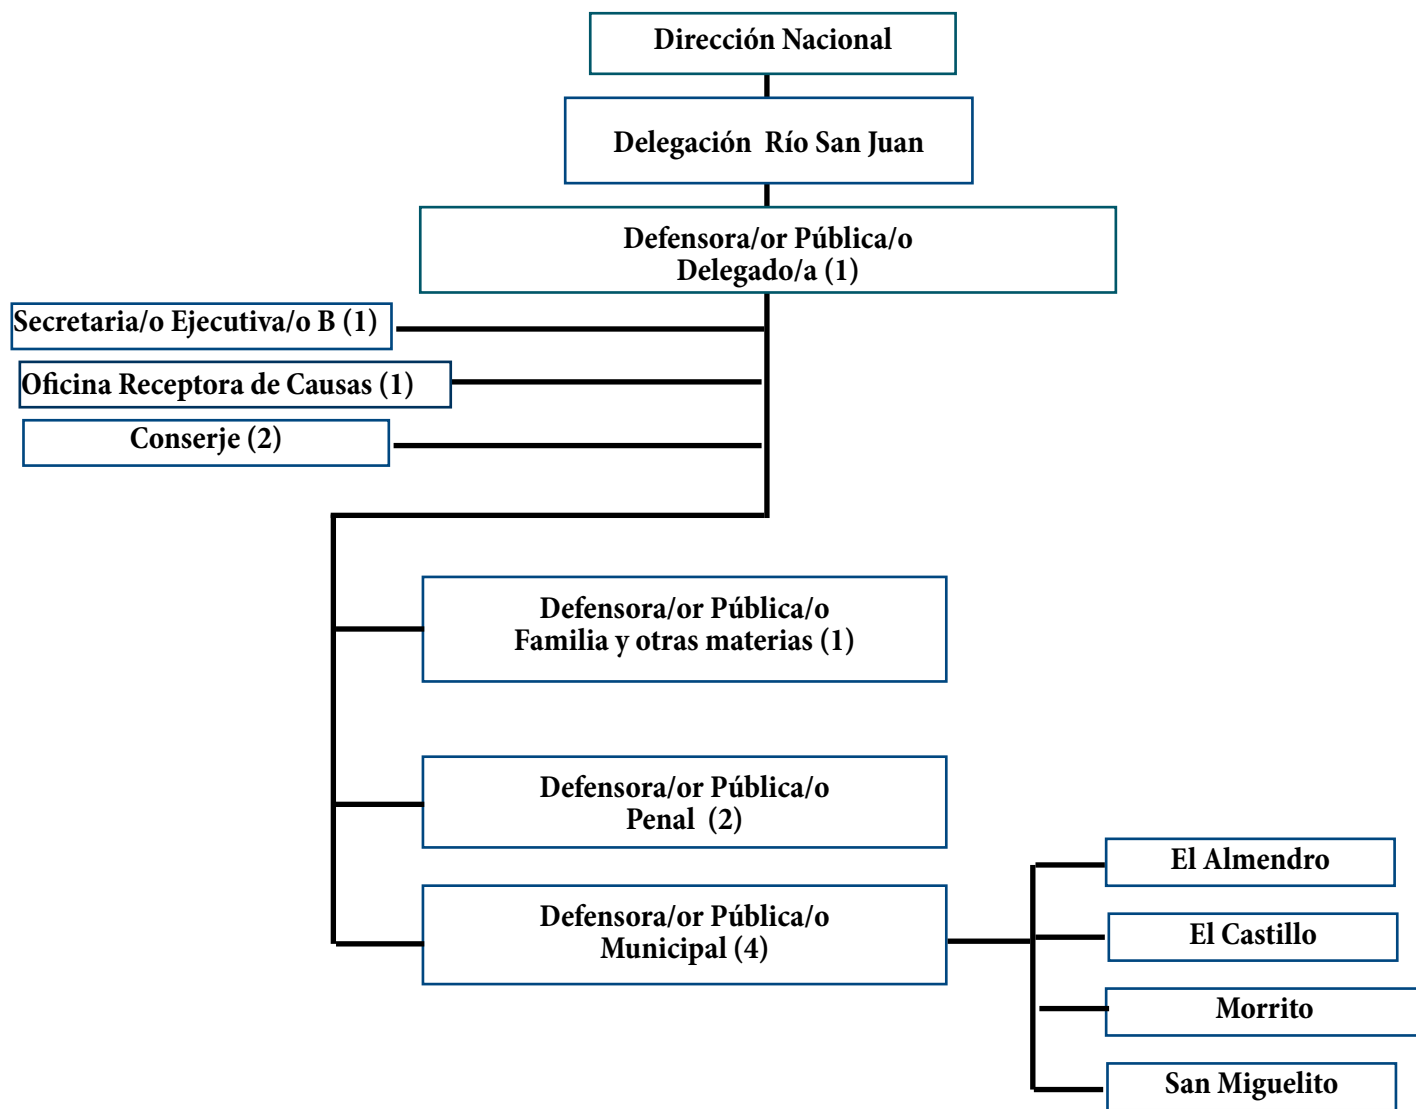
Dirección Nacional

Delegación Río San Juan

Defensora/or Pública/o
Delegado/a (1)

Secretaria/o Ejecutiva/o B (1)

Oficina Receptora de Causas (1)

Conserje (2)

Defensora/or Pública/o
Familia y otras materias (1)

Defensora/or Pública/o
Penal (2)

Defensora/or Pública/o
Municipal (4)

El Almendro

El Castillo

Morrito

San Miguelito